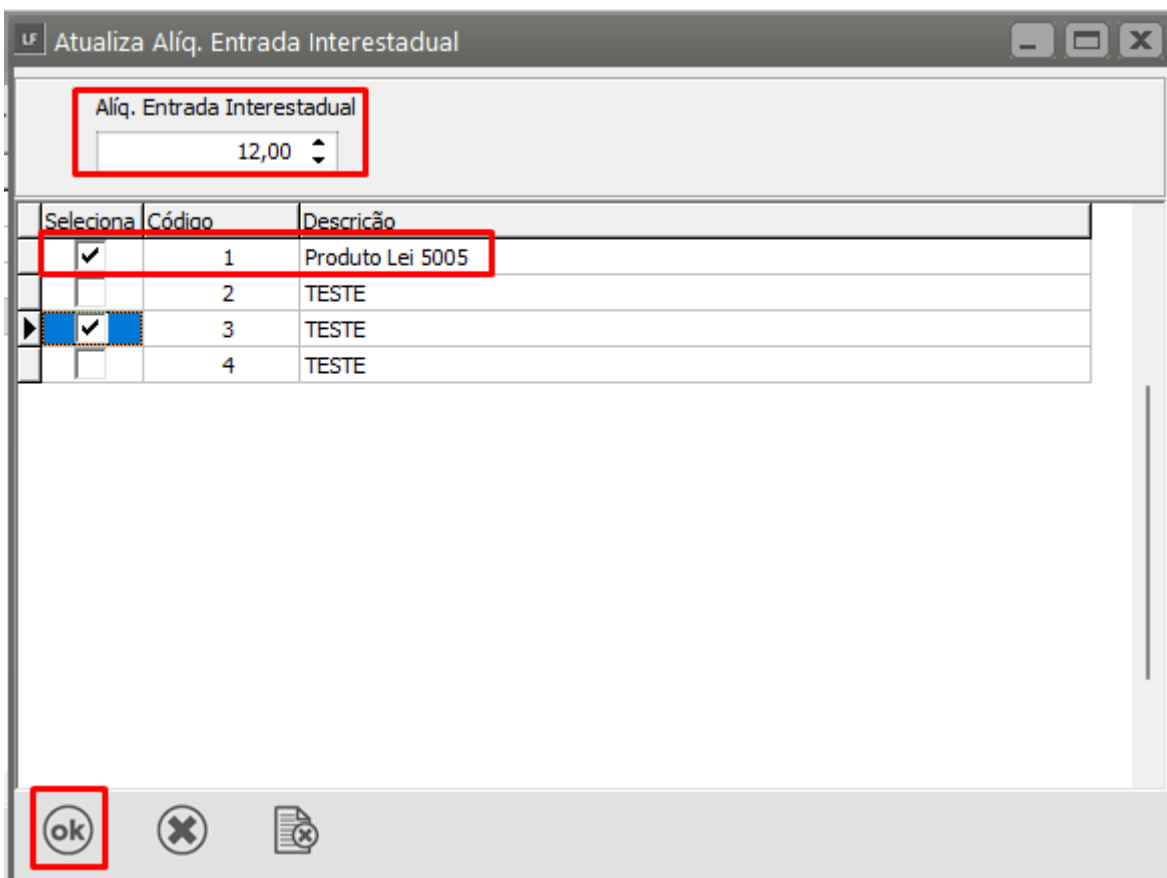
LF Atualiza Alíq. Entrada Interestadual

Alíq. Entrada Interestadual
12,00

| Seleciona | Código | Descrição |
|---|---|---|
| ✔ | 1 | Produto Lei 5005 |
|  | 2 | TESTE |
| ✔ | 3 | TESTE |
|  | 4 | TESTE |

ok